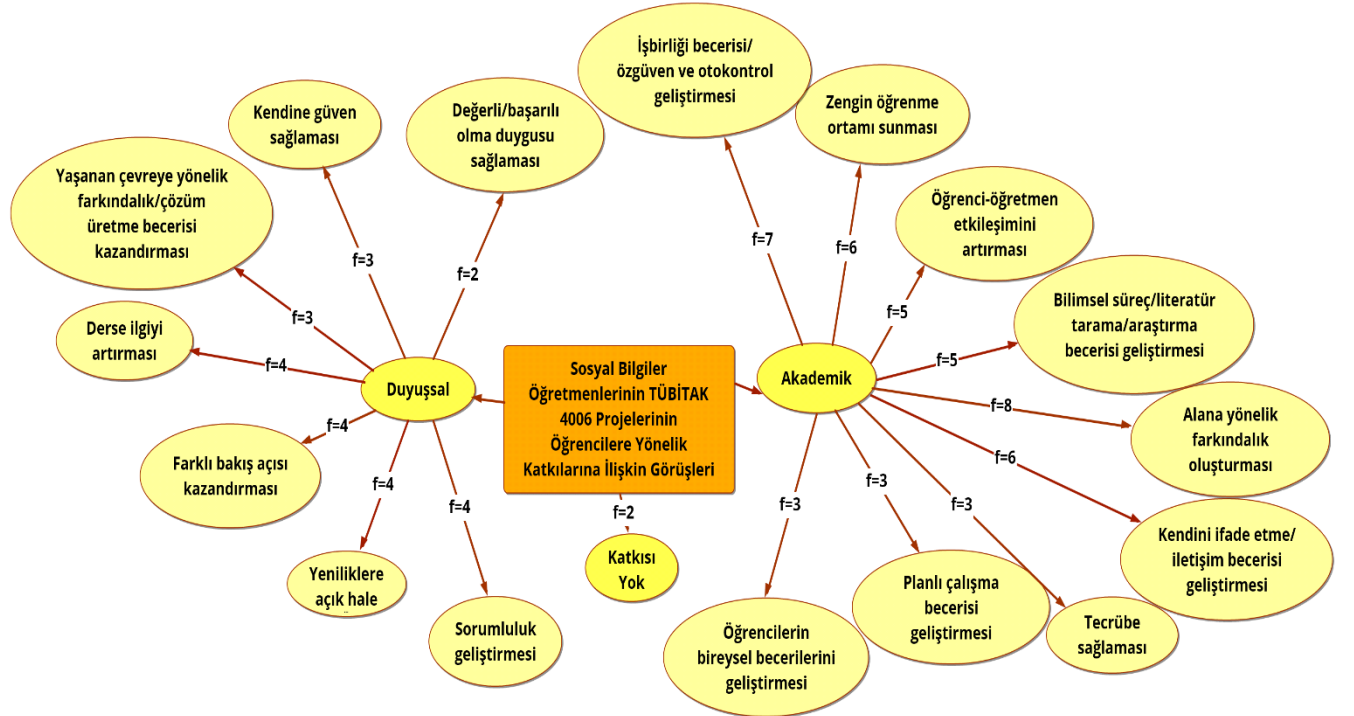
İşbirliği becerisi/ özgüven ve otokontrol geliştirmesi

Zengin öğrenme ortamı sunması

Kendine güven sağlaması

Değerli/başarılı olma duygusu sağlaması

Yaşanan çevreye yönelik farkındalık/çözüm üretme becerisi kazandırması

Öğrenci-öğretmen etkileşimini artırması

f=3

f=2

f=7

f=6

Bilimsel süreç/literatür tarama/araştırma becerisi geliştirmesi

f=3

f=5

Derse ilgiyi artırması

f=4

Sosyal Bilgiler Öğretmenlerinin TÜBİTAK 4006 Projelerinin Öğrencilere Yönelik Katkılarına İlişkin Görüşleri

f=5

Duyuşsal

Akademik

f=8

Alana yönelik farkındalık oluşturması

f=4

Farklı bakış açısı kazandırması

f=6

f=4

f=4

f=2

f=3

f=3

f=3

Kendini ifade etme/ iletişim becerisi geliştirmesi

Katkısı Yok

Yeniliklere açık hale

Planlı çalışma becerisi geliştirmesi

Sorumluluk geliştirmesi

Tecrübe sağlaması

Öğrencilerin bireysel becerilerini geliştirmesi